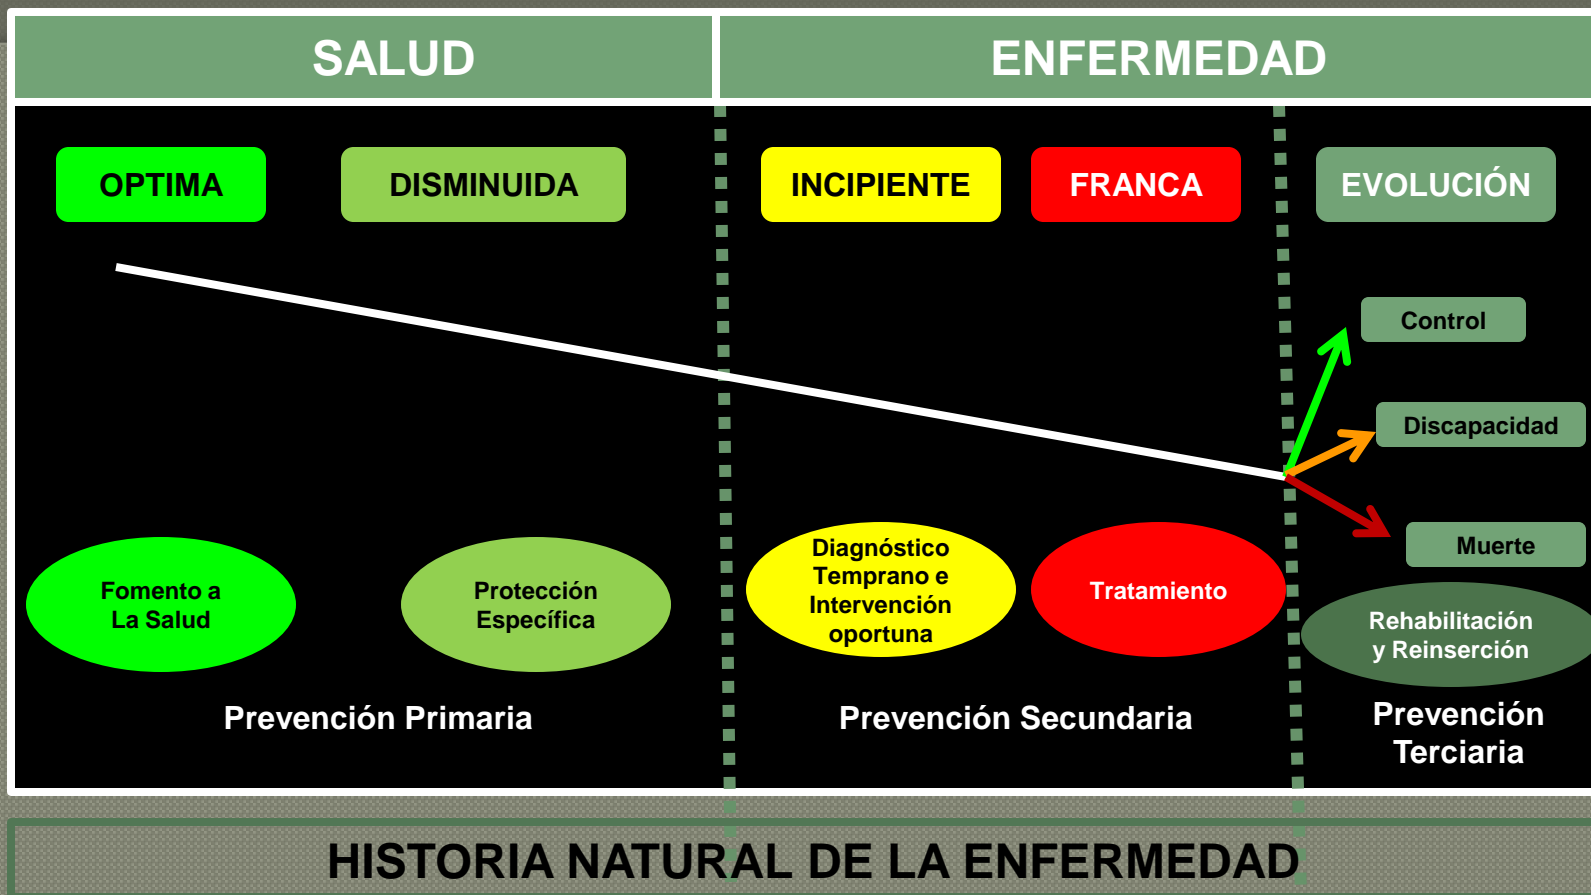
SALUD

ENFERMEDAD

OPTIMA

DISMINUIDA

INCIPIENTE

FRANCA

EVOLUCIÓN

Control

Discapacidad

Muerte

Fomento a La Salud

Protección Específica

Diagnóstico Temprano e Intervención oportuna

Tratamiento

Rehabilitación y Reinserción

Prevención Primaria

Prevención Secundaria

Prevención Terciaria

HISTORIA NATURAL DE LA ENFERMEDAD